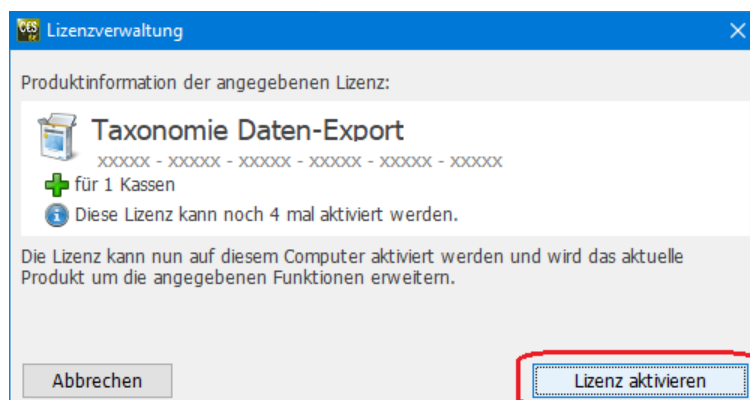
CES Lizenzverwaltung

Produktinformation der angegebenen Lizenz:

Taxonomie Daten-Export

XXXXX - XXXXX - XXXXX - XXXXX - XXXXX - XXXXX

für 1 Kassen

Diese Lizenz kann noch 4 mal aktiviert werden.

Die Lizenz kann nun auf diesem Computer aktiviert werden und wird das aktuelle Produkt um die angegebenen Funktionen erweitern.

Abbrechen

Lizenz aktivieren